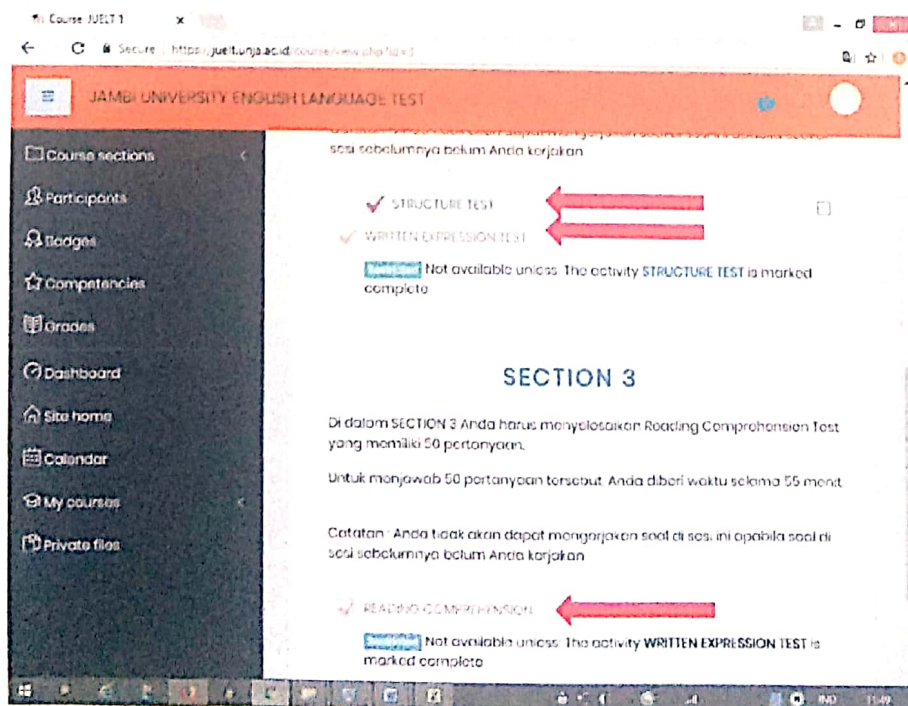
Course: JUELT 1 ×

Secure | https://juelt.unja.ac.id/course/view.php?id=1

JAMBI UNIVERSITY ENGLISH LANGUAGE TEST

Course sections
Participants
Badges
Competencies
Grades
Dashboard
Site home
Calendar
My courses
Private files

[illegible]
sesi sebelumnya belum Anda kerjakan

STRUCTURE TEST
WRITTEN EXPRESSION TEST

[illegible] Not available unless: The activity STRUCTURE TEST is marked complete

SECTION 3

Di dalam SECTION 3 Anda harus menyelesaikan Reading Comprehension Test yang memiliki 50 pertanyaan.

Untuk menjawab 50 pertanyaan tersebut, Anda diberi waktu selama 55 menit.

Catatan : Anda tidak akan dapat mengerjakan soal di sesi ini apabila soal di sesi sebelumnya belum Anda kerjakan

READING COMPREHENSION

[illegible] Not available unless: The activity WRITTEN EXPRESSION TEST is marked complete

IND